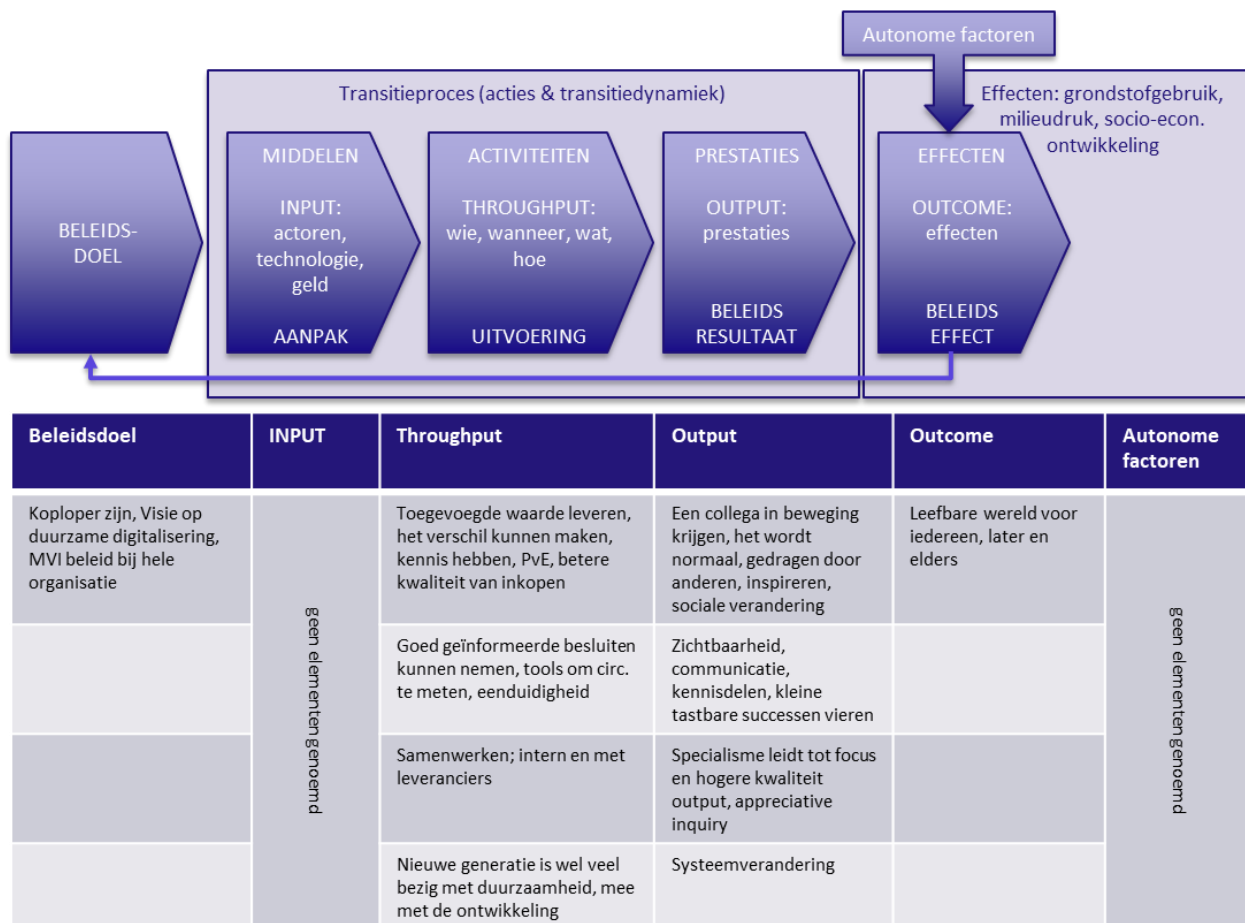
Autonome factoren

Transitieproces (acties & transitiedynamiek)

Effecten: grondstofgebruik, milieudruk, socio-econ. ontwikkeling

BELEIDS-DOEL

MIDDELEN

INPUT: actoren, technologie, geld

AANPAK

ACTIVITEITEN

THROUGHPUT: wie, wanneer, wat, hoe

UITVOERING

PRESTATIES

OUTPUT: prestaties

BELEIDS RESULTAAT

EFFECTEN

OUTCOME: effecten

BELEIDS EFFECT

| Beleidsdoel | INPUT | Throughput | Output | Outcome | Autonome factoren |
|---|---|---|---|---|---|
| Koploper zijn, Visie op duurzame digitalisering, MVI beleid bij hele organisatie | geen elementen genoemd | Toegevoegde waarde leveren, het verschil kunnen maken, kennis hebben, PvE, betere kwaliteit van inkopen | Een collega in beweging krijgen, het wordt normaal, gedragen door anderen, inspireren, sociale verandering | Leefbare wereld voor iedereen, later en elders | geen elementen genoemd |
| | | Goed geïnformeerde besluiten kunnen nemen, tools om circ. te meten, eenduidigheid | Zichtbaarheid, communicatie, kennisdelen, kleine tastbare successen vieren | | |
| | | Samenwerken; intern en met leveranciers | Specialisme leidt tot focus en hogere kwaliteit output, appreciative inquiry | | |
| | | Nieuwe generatie is wel veel bezig met duurzaamheid, mee met de ontwikkeling | Systeemverandering | | |